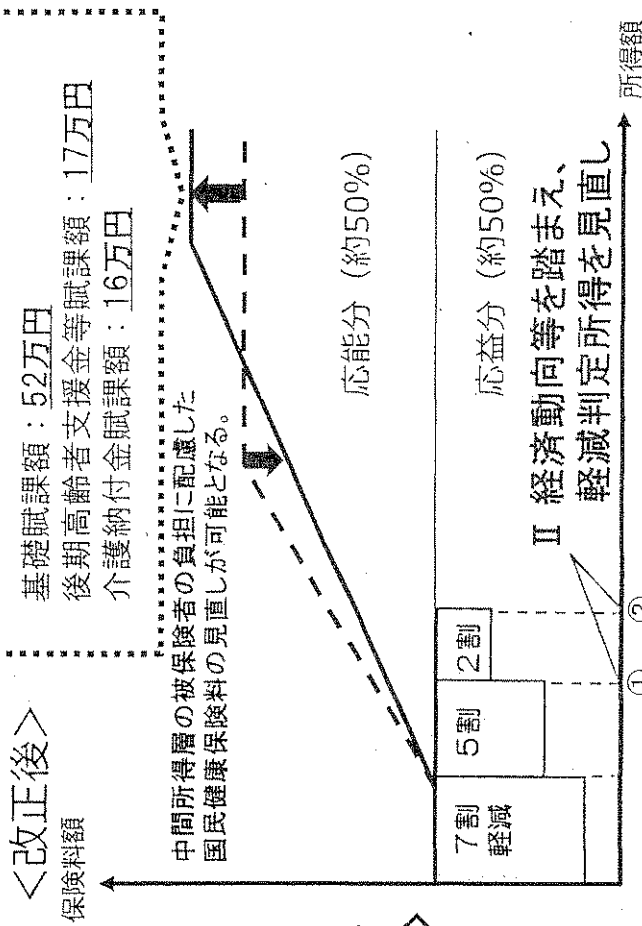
<改正後>

保険料額

基礎賦課額：52万円
後期高齢者支援金等賦課額：17万円
介護納付金賦課額：16万円

中間所得層の被保険者の負担に配慮した
国民健康保険料の見直しが可能となる。

応能分（約50%）

応益分（約50%）

7割
軽減

5割

2割

①

②

Ⅱ 経済動向等を踏まえ、
軽減判定所得を見直し

所得額